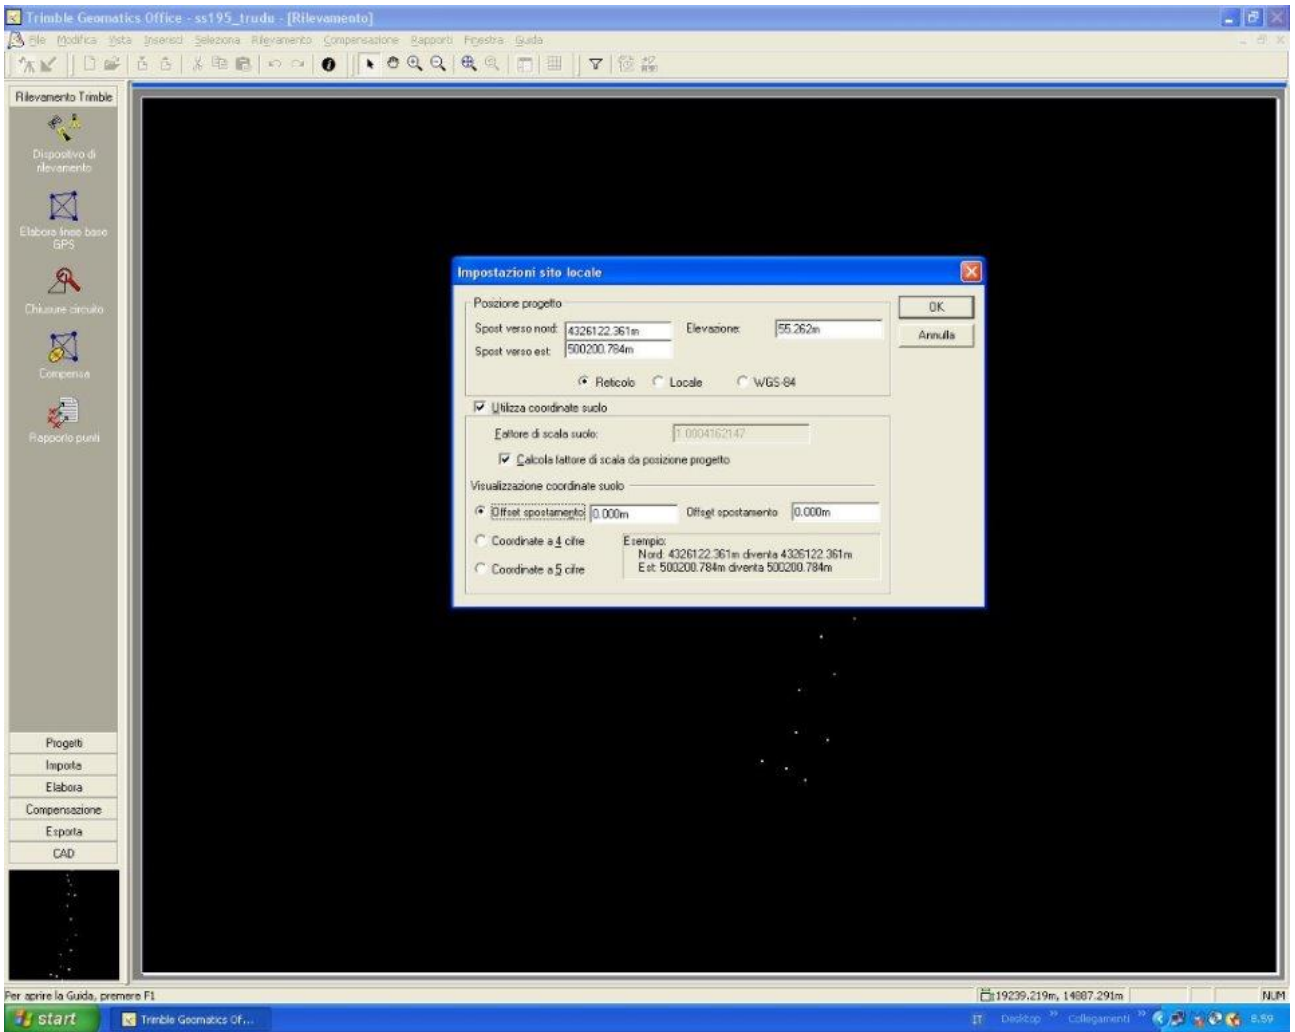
Trimble Geomatics Office - ss195_trudu - [Rilevamento]

File Modifica Vista Inserisci Seleziona Rilevamento Compensazione Rapporti Finestra Guida

Rilevamento Trimble

Dispositivo di rilevamento

Elabora linee base GPS

Chiusure circuito

Compensa

Rapporto punti

Progetti
Importa
Elabora
Compensazione
Esporta
CAD

Impostazioni sito locale

Posizione progetto
Spost verso nord: 4326122.361m
Elevazione: 55.262m
Spost verso est: 500200.784m
Reticolo Locale WGS-84

Utilizza coordinate suolo
Fattore di scala suolo: 1.0004162147
Calcola fattore di scala da posizione progetto
Visualizzazione coordinate suolo
Offset spostamento: 0.000m
Offset spostamento 0.000m
Coordinate a 4 cifre
Coordinate a 5 cifre
Esempio:
Nord: 4326122.361m diventa 4326122.361m
Est: 500200.784m diventa 500200.784m

OK
Annulla

Per aprire la Guida, premere F1
19239.219m, 14887.291m
NUM

start
Trimble Geomatics Of...
IT Desktop Collegamenti 8.59